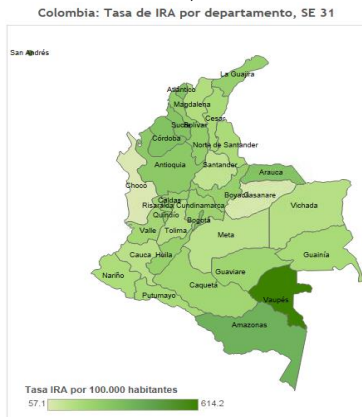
Colombia: Tasa de IRA por departamento, SE 31

San Andrés

La Guajira
Atlántico
Magdalena
Cesar
Sucre
Bolívar
Córdoba
Norte de Santander
Antioquia
Santander
Arauca
Chocó
Caldas
Boyacá
Casanare
Risaralda
Cundinamarca
Quindío
Bogotá
Vichada
Valle
Tolima
Meta
Cauca
Huila
Guainía
Nariño
Guaviare
Caquetá
Putumayo
Vaupés
Amazonas

Tasa IRA por 100.000 habitantes
57.1
614.2